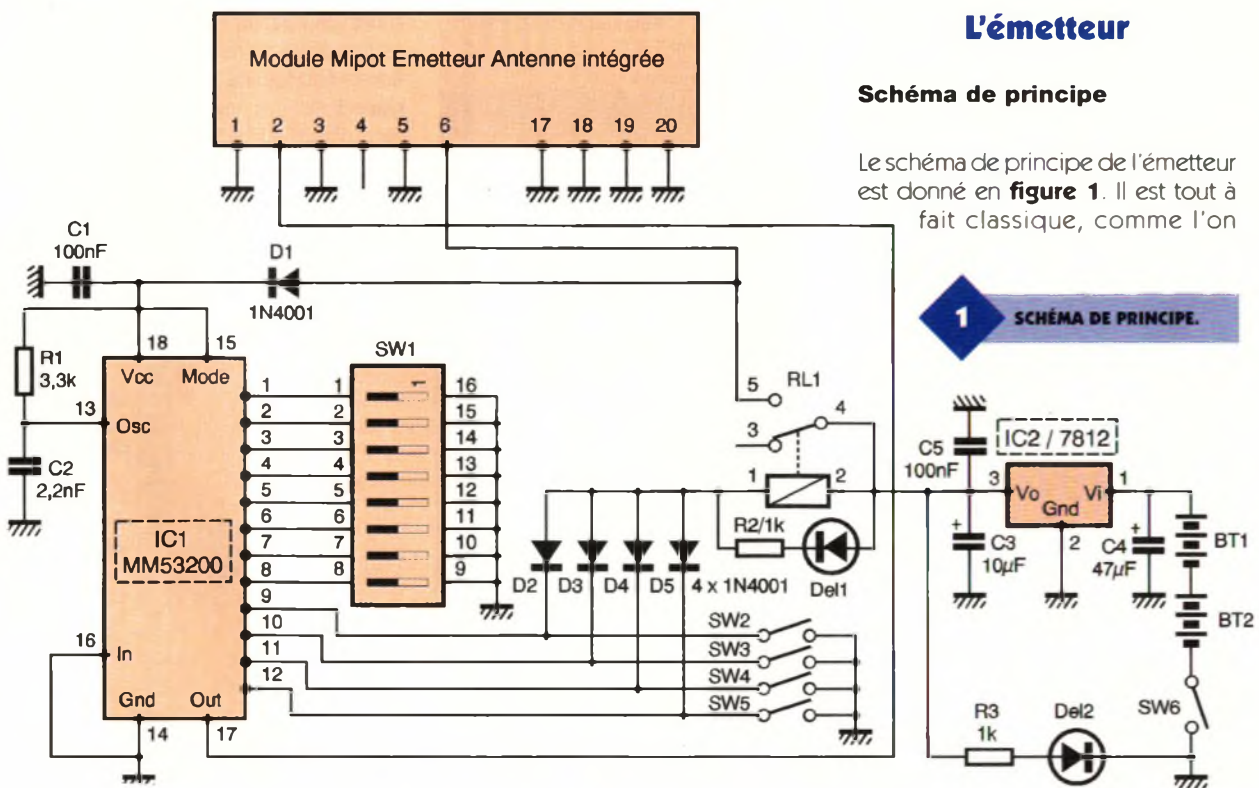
L'émetteur

Schéma de principe

Le schéma de principe de l'émetteur est donné en **figure 1**. Il est tout à fait classique, comme l'on

1 SCHÉMA DE PRINCIPE.

Module Mipot Emetteur Antenne intégrée
1 2 3 4 5 6 17 18 19 20

C1
100nF
D1
1N4001
R1
3,3k
C2
2,2nF
18 15
Vcc Mode
13 Osc
IC1
MM53200
16 In
Gnd Out
14 17
1 2 3 4 5 6 7 8 9 10 11 12
SW1
1 2 3 4 5 6 7 8
16 15 14 13 12 11 10 9
D2 D3 D4 D5 4 x 1N4001
SW2
SW3
SW4
SW5
5 RL1
3 4
1 2
R2/1k
Del1
C5
100nF
IC2 / 7812
3 Vo Gnd Vi 1
2
C3
10µF
C4
47µF
BT1
BT2
SW6
R3
1k
Del2